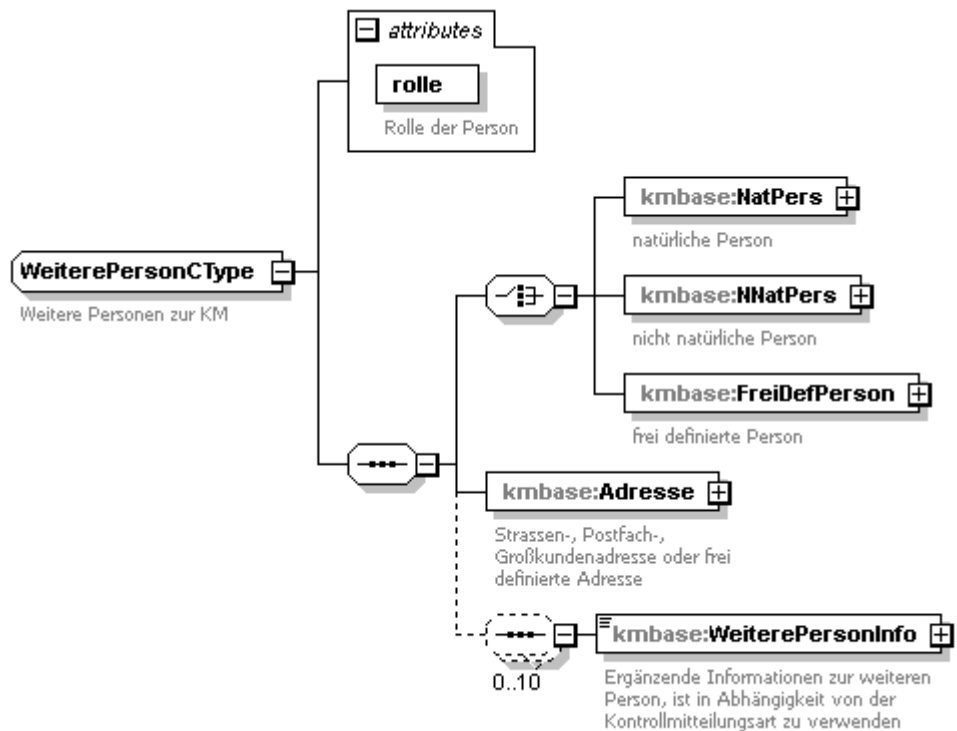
attributes

rolle

Rolle der Person

WeiterePersonCType

Weitere Personen zur KM

kmbase:NatPers

natürliche Person

kmbase:NNatPers

nicht natürliche Person

kmbase:FreiDefPerson

frei definierte Person

kmbase:Adresse

Strassen-, Postfach-, Großkundenadresse oder frei definierte Adresse

kmbase:WeiterePersonInfo

0..10

Ergänzende Informationen zur weiteren Person, ist in Abhängigkeit von der Kontrollmitteilungsart zu verwenden